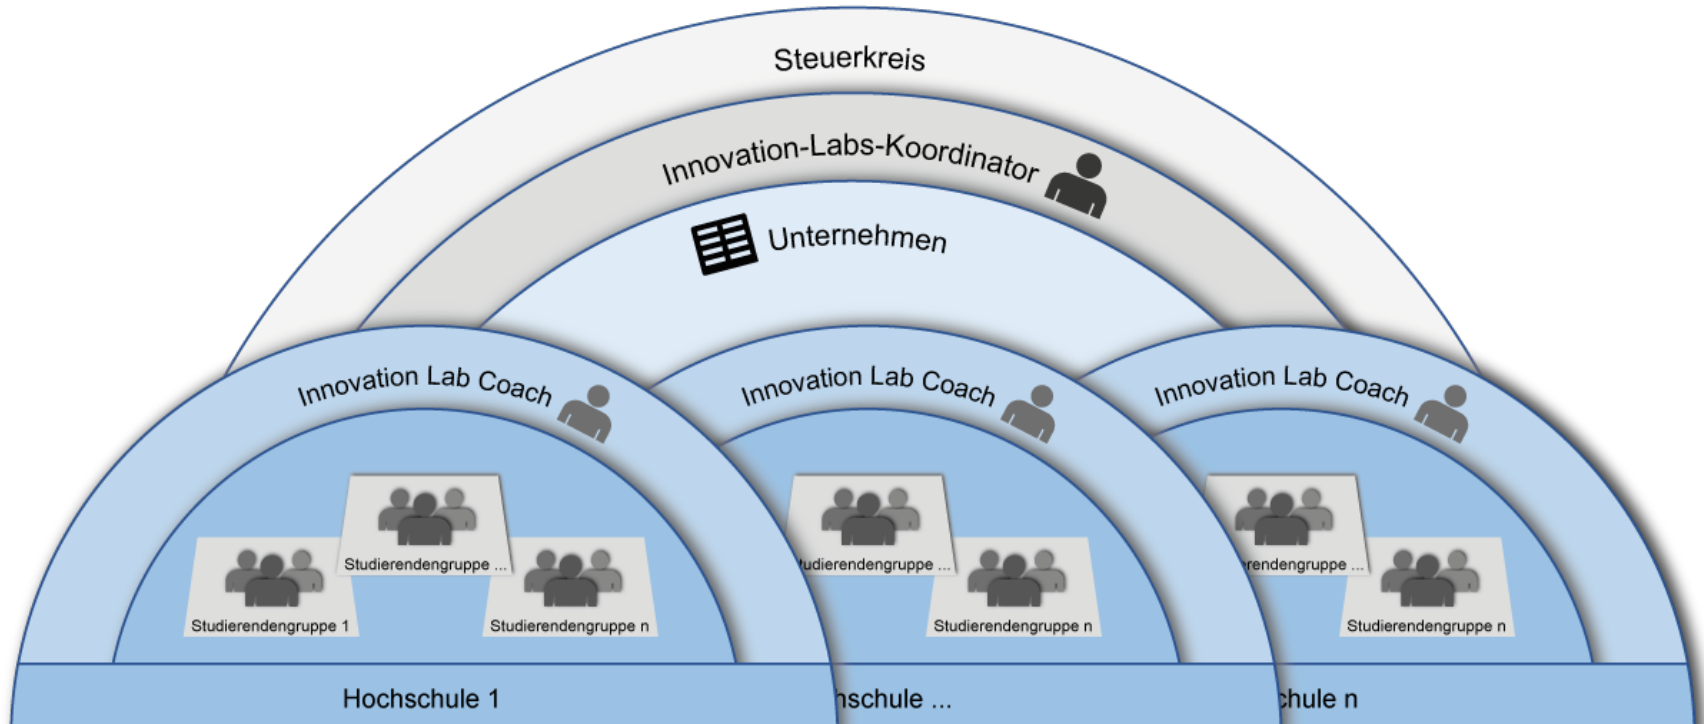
Steuerkreis

Innovation-Labs-Koordinator

Unternehmen

Innovation Lab Coach

Studierendengruppe ...

Studierendengruppe 1

Studierendengruppe n

Hochschule 1

Innovation Lab Coach

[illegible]udierendengruppe ...

Studierendengruppe n

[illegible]hschule ...

Innovation Lab Coach

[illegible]rendengruppe ...

Studierendengruppe n

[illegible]chule n